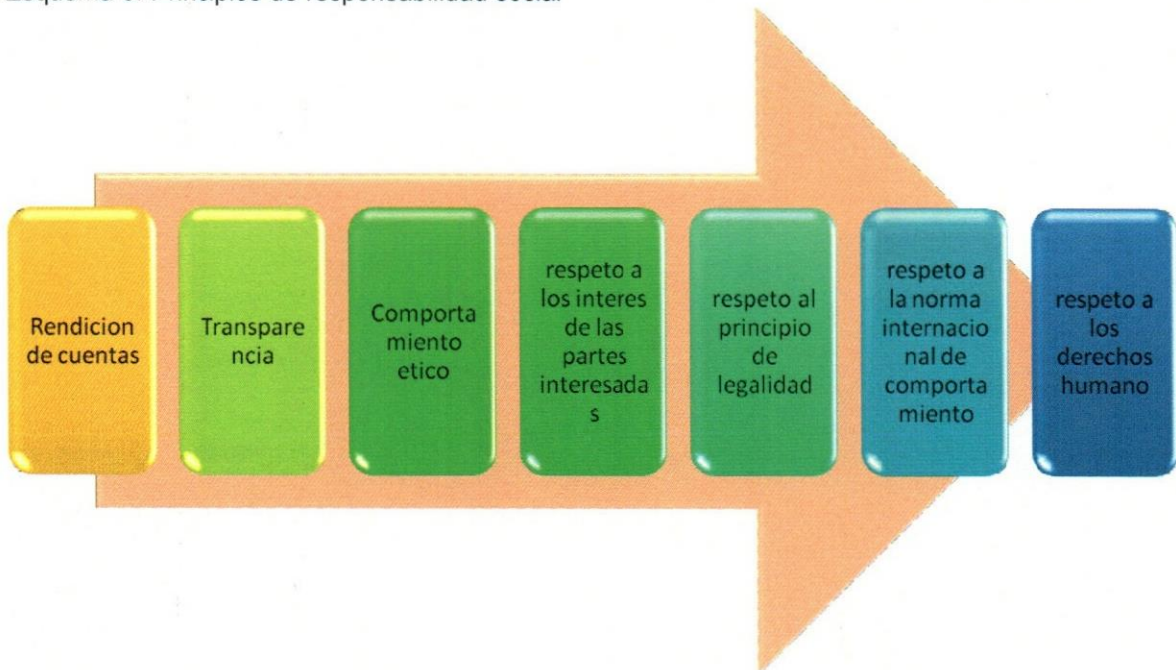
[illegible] Principios de responsabilidad social

Rendicion de cuentas

Transparencia

Comportamiento etico

respeto a los interes de las partes interesadas

respeto al principio de legalidad

respeto a la norma internacional de comportamiento

respeto a los derechos humano